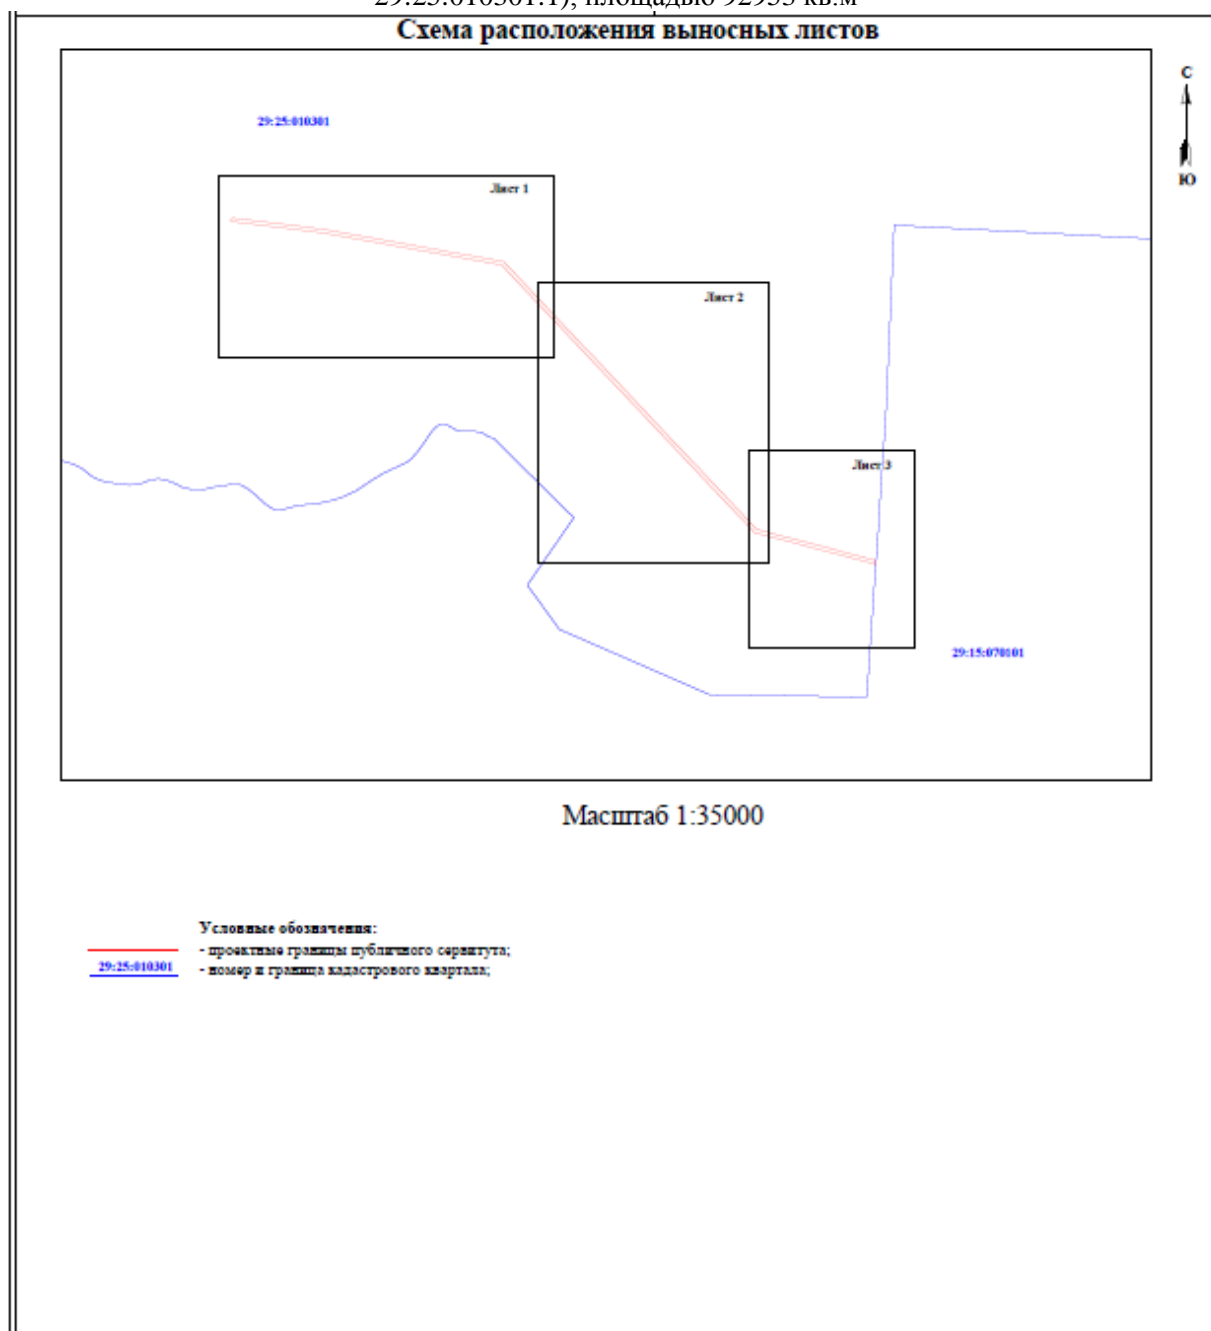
29:25:010301:1), площадью 92933 кв.м

Схема расположения выносных листов

С

Ю

29:25:010301

Лист 1

Лист 2

Лист 3

29:15:070101

Масштаб 1:35000

Условные обозначения:
- проектные границы публичного сервитута;
29:25:010301 - номер и граница кадастрового квартала;